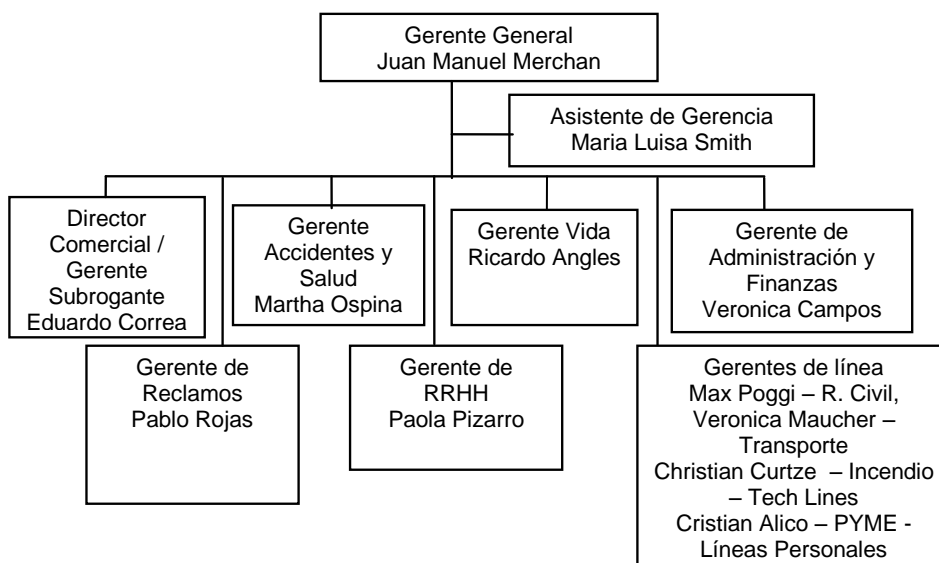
Gerente General
Juan Manuel Merchan

Asistente de Gerencia
Maria Luisa Smith

Director Comercial / Gerente Subrogante
Eduardo Correa

Gerente Accidentes y Salud
Martha Ospina

Gerente Vida
Ricardo Angles

Gerente de Administración y Finanzas
Veronica Campos

Gerente de Reclamos
Pablo Rojas

Gerente de RRHH
Paola Pizarro

Gerentes de línea
Max Poggi – R. Civil,
Veronica Maucher – Transporte
Christian Curtze – Incendio – Tech Lines
Cristian Alico – PYME - Líneas Personales